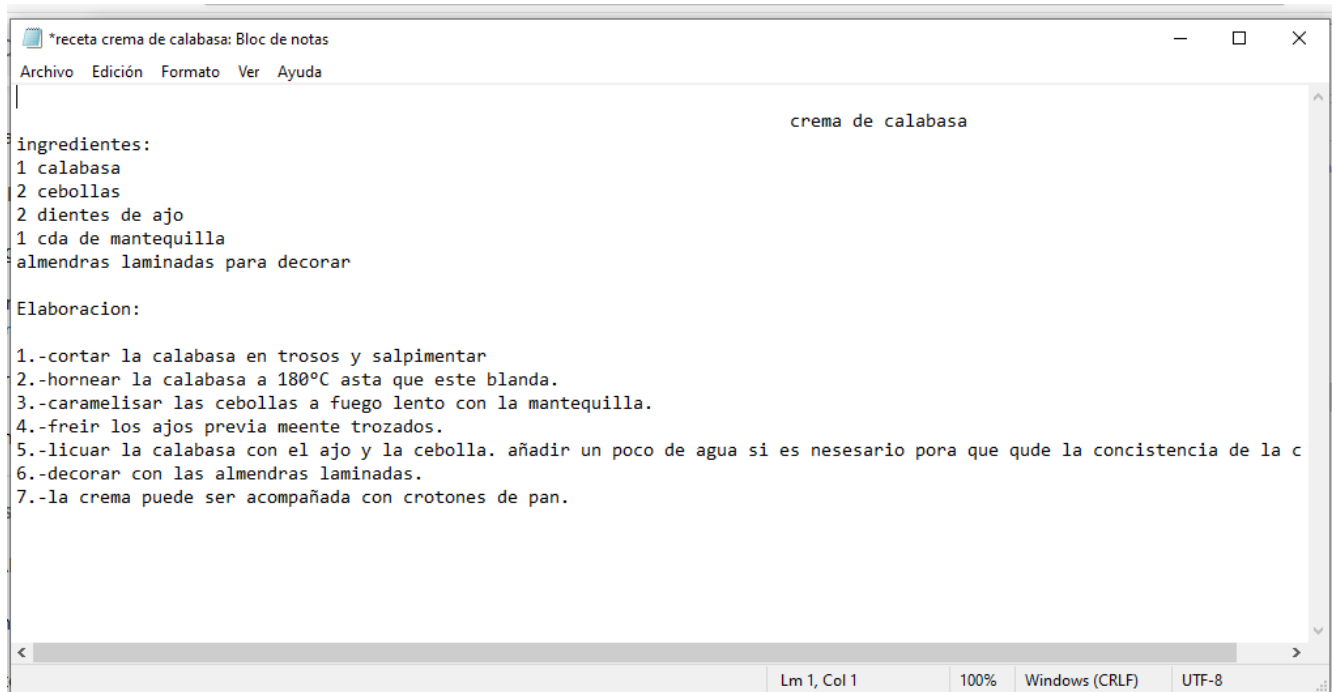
*receta crema de calabasa: Bloc de notas

Archivo Edición Formato Ver Ayuda

crema de calabasa

ingredientes:
1 calabasa
2 cebollas
2 dientes de ajo
1 cda de mantequilla
almendras laminadas para decorar

Elaboracion:

1.-cortar la calabasa en trosos y salpimentar
2.-hornear la calabasa a 180ºC asta que este blanda.
3.-caramelisar las cebollas a fuego lento con la mantequilla.
4.-freir los ajos previa meente trozados.
5.-licuar la calabasa con el ajo y la cebolla. añadir un poco de agua si es nesesario pora que qude la concistencia de la c
6.-decorar con las almendras laminadas.
7.-la crema puede ser acompañada con crotones de pan.

Lm 1, Col 1 100% Windows (CRLF) UTF-8